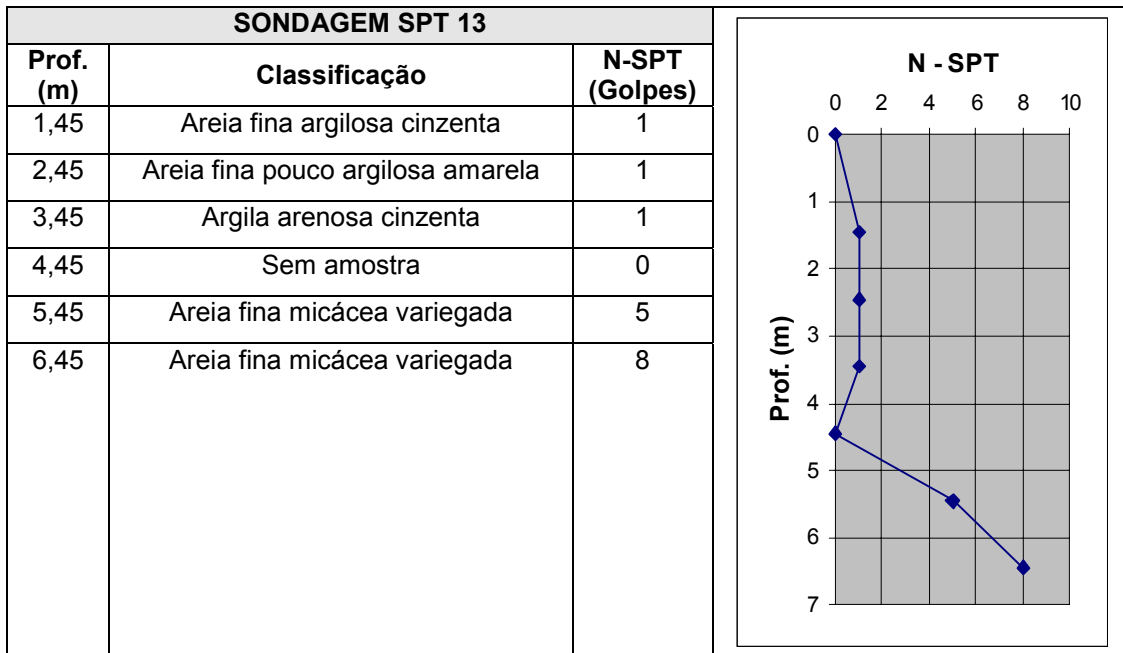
SONDAGEM SPT 13

| Prof. (m) | Classificação | N-SPT (Golpes) |
|---|---|---|
| 1,45 | Areia fina argilosa cinzenta | 1 |
| 2,45 | Areia fina pouco argilosa amarela | 1 |
| 3,45 | Argila arenosa cinzenta | 1 |
| 4,45 | Sem amostra | 0 |
| 5,45 | Areia fina micácea variegada | 5 |
| 6,45 | Areia fina micácea variegada | 8 |

N - SPT

0 2 4 6 8 10

Prof. (m)

0 1 2 3 4 5 6 7